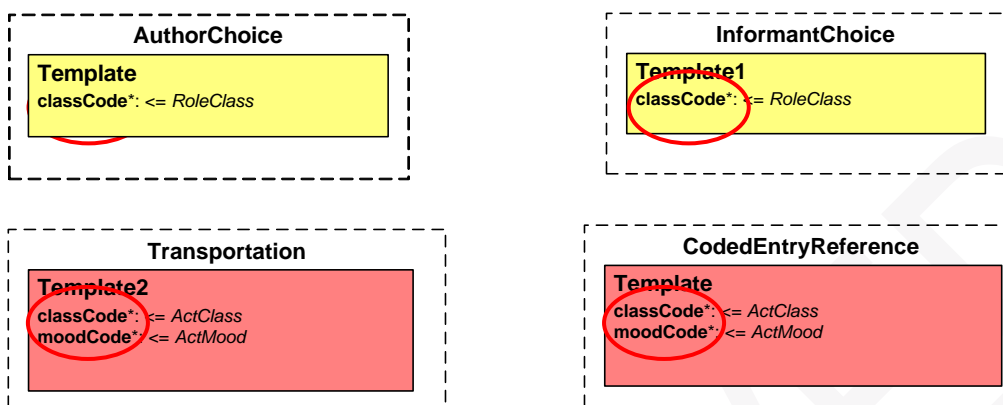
AuthorChoice

Template
classCode*: <= RoleClass

InformantChoice

Template1
classCode*: <= RoleClass

Transportation

Template2
classCode*: <= ActClass
moodCode*: <= ActMood

CodedEntryReference

Template
classCode*: <= ActClass
moodCode*: <= ActMood